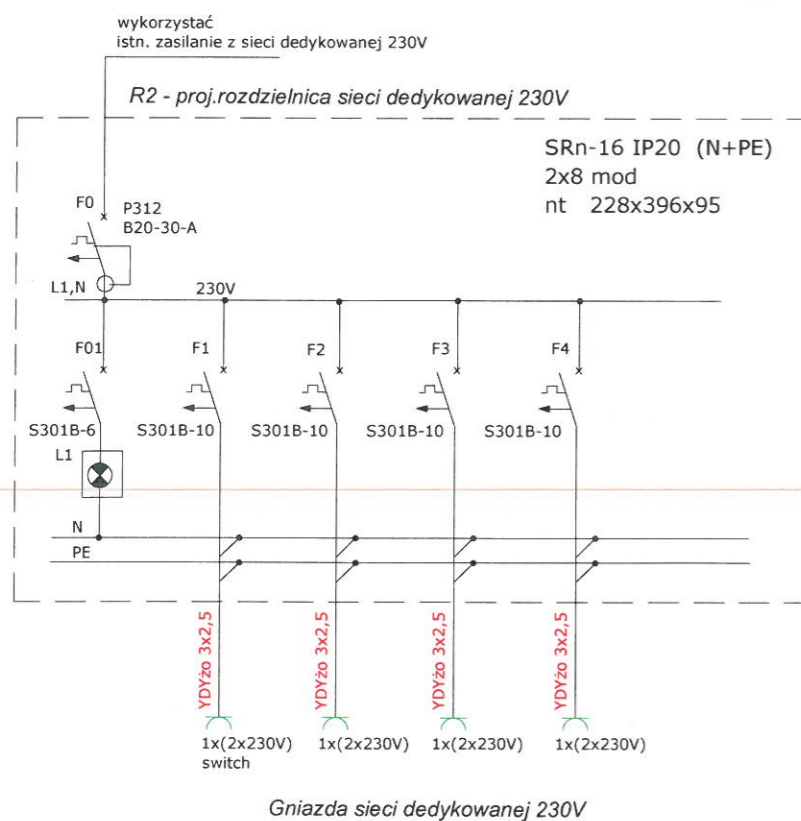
wykorzystać
istn. zasilanie z sieci dedykowanej 230V

R2 - proj.rozdzielnica sieci dedykowanej 230V

SRn-16 IP20 (N+PE)
2x8 mod
nt 228x396x95

F0
P312
B20-30-A

L1,N
230V

F01
F1
F2
F3
F4

S301B-6
S301B-10
S301B-10
S301B-10
S301B-10

L1

N
PE

YDYżo 3x2,5
YDYżo 3x2,5
YDYżo 3x2,5
YDYżo 3x2,5

1x(2x230V)
switch
1x(2x230V)
1x(2x230V)
1x(2x230V)

Gniazda sieci dedykowanej 230V